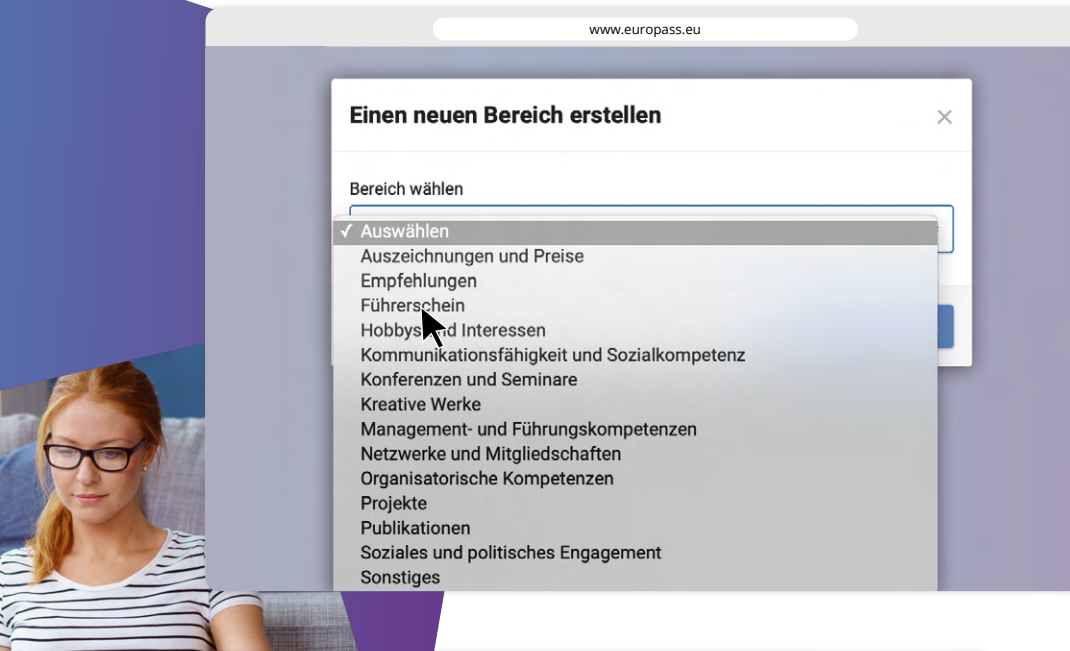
www.europass.eu

Einen neuen Bereich erstellen

×

Bereich wählen

✓ Auswählen
Auszeichnungen und Preise
Empfehlungen
Führerschein
Hobbys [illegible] Interessen
Kommunikationsfähigkeit und Sozialkompetenz
Konferenzen und Seminare
Kreative Werke
Management- und Führungskompetenzen
Netzwerke und Mitgliedschaften
Organisatorische Kompetenzen
Projekte
Publikationen
Soziales und politisches Engagement
Sonstiges